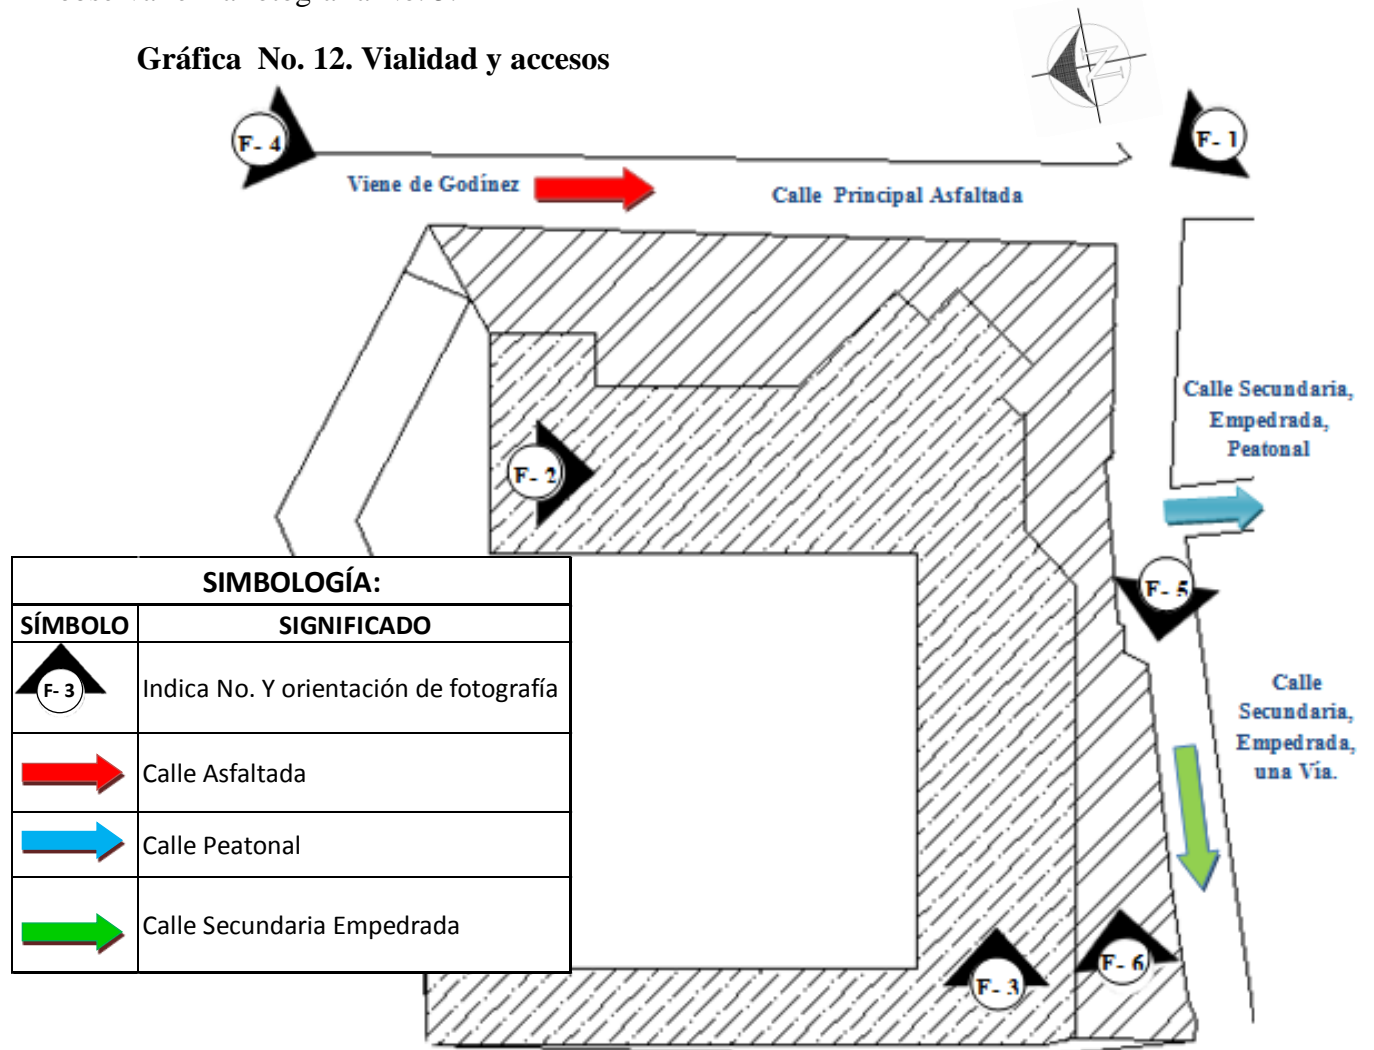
Gráfica No. 12. Vialidad y accesos

N

F- 4

Viene de Godínez

Calle Principal Asfaltada

F- 1

Calle Secundaria, Empedrada, Peatonal

F- 2

F- 5

Calle Secundaria, Empedrada, una Vía.

F- 3

F- 6

| SIMBOLOGÍA: | |
|---|---|
| SÍMBOLO | SIGNIFICADO |
| F- 3 | Indica No. Y orientación de fotografía |
| | Calle Asfaltada |
| | Calle Peatonal |
| | Calle Secundaria Empedrada |